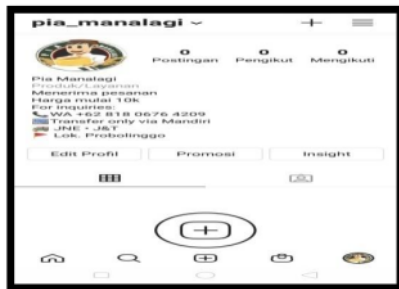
pia_manalagi ˅

0 Postingan
0 Pengikut
0 Mengikuti

Pia Manalagi
Produk/Layanan
Menerima pesanan
Harga mulai 10k
For inquiries:
📞 WA +62 818 0676 4209
Transfer only via Mandiri
JNE • J&T
📍 Lok. Probolinggo

Edit Profil
Promosi
Insight